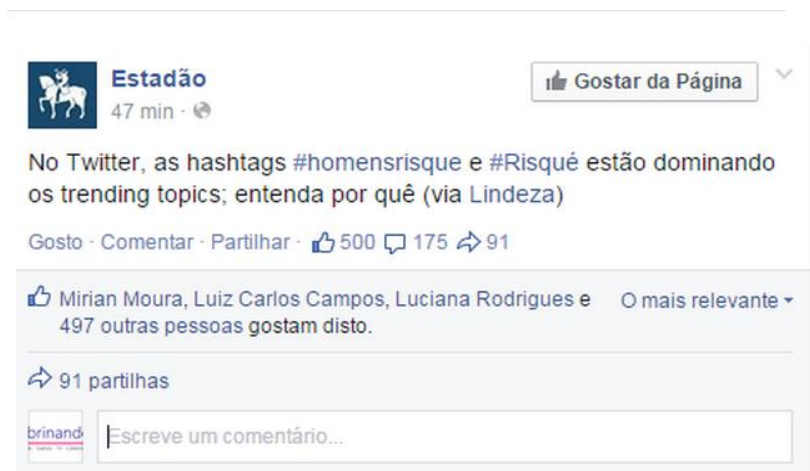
Estadão
47 min ·

Gostar da Página

No Twitter, as hashtags #homensrisque e #Risqué estão dominando os trending topics; entenda por quê (via Lindeza)

Gosto · Comentar · Partilhar · 500 175 91

Mirian Moura, Luiz Carlos Campos, Luciana Rodrigues e 497 outras pessoas gostam disto.

O mais relevante

91 partilhas

brinand

Escreve um comentário...